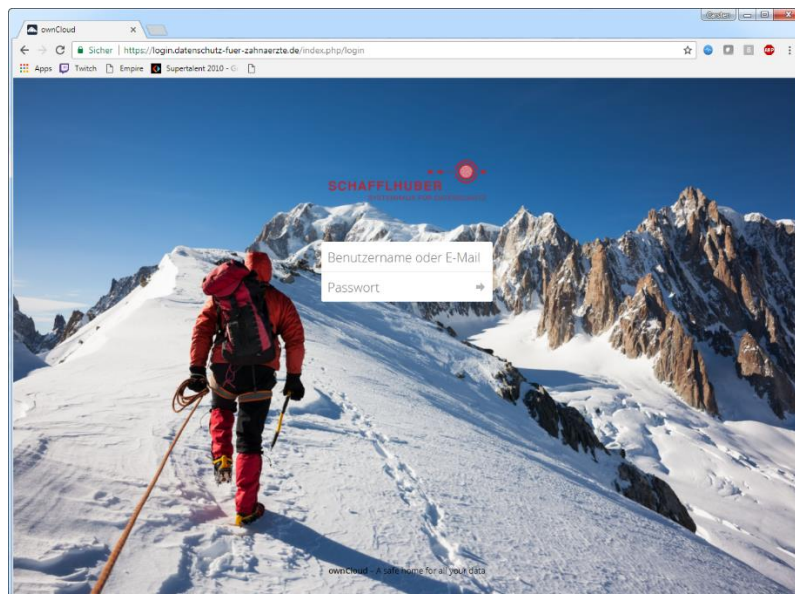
ownCloud ×

Sicher | https://login.datenschutz-fuer-zahnaerzte.de/index.php/login

Apps Twitch Empire Supertalent 2010 - G

SCHAFFLHUBER
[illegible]

Benutzername oder E-Mail
Passwort

ownCloud – A safe home for all your data